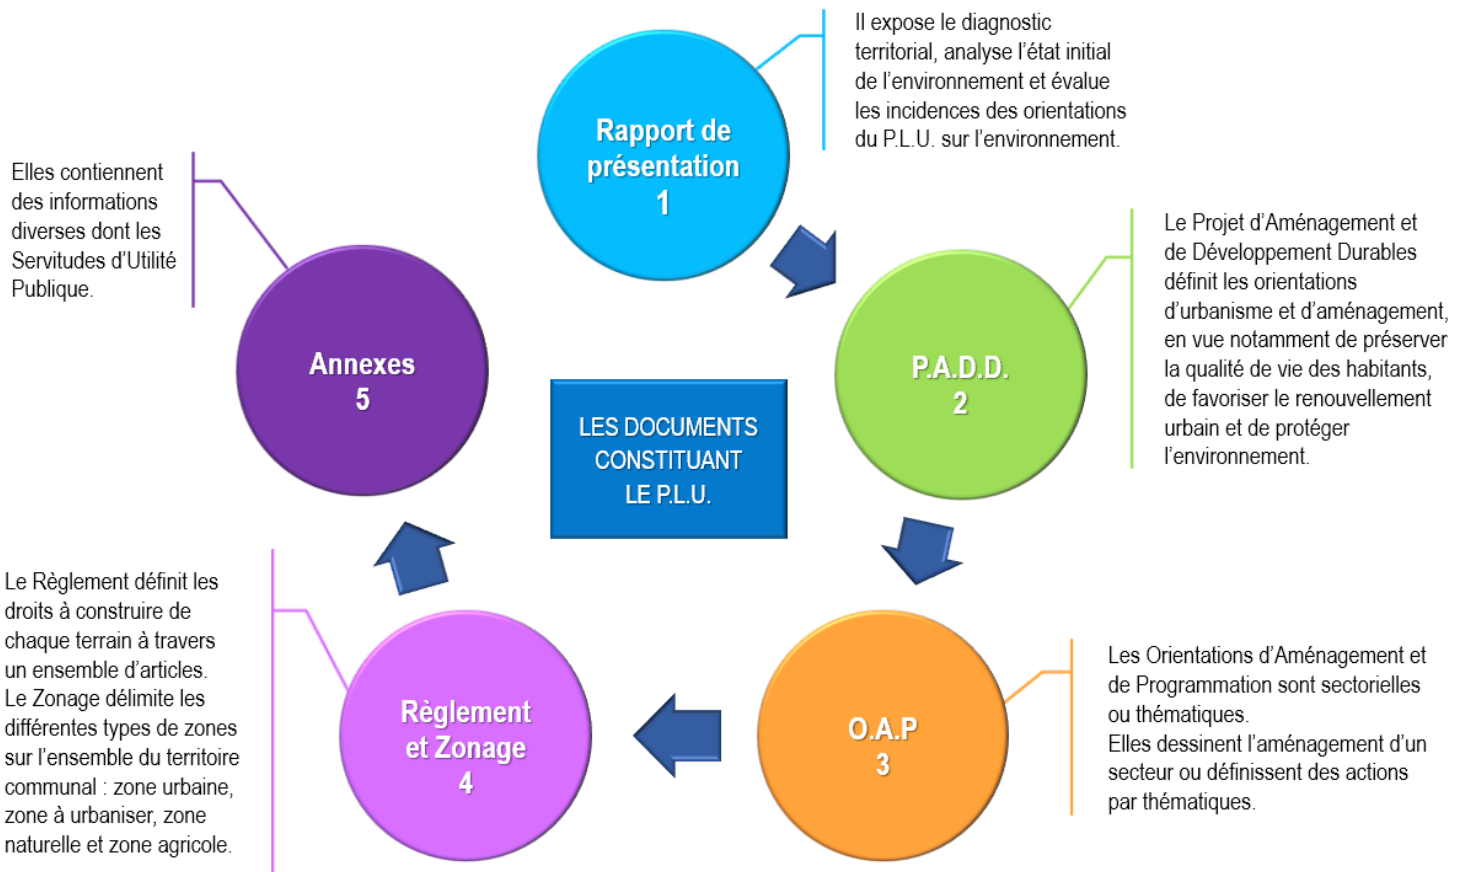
Rapport de présentation
1

Il expose le diagnostic territorial, analyse l'état initial de l'environnement et évalue les incidences des orientations du P.L.U. sur l'environnement.

Elles contiennent des informations diverses dont les Servitudes d'Utilité Publique.

Annexes
5

LES DOCUMENTS CONSTITUANT LE P.L.U.

P.A.D.D.
2

Le Projet d'Aménagement et de Développement Durables définit les orientations d'urbanisme et d'aménagement, en vue notamment de préserver la qualité de vie des habitants, de favoriser le renouvellement urbain et de protéger l'environnement.

Le Règlement définit les droits à construire de chaque terrain à travers un ensemble d'articles.
Le Zonage délimite les différentes types de zones sur l'ensemble du territoire communal : zone urbaine, zone à urbaniser, zone naturelle et zone agricole.

Règlement et Zonage
4

O.A.P
3

Les Orientations d'Aménagement et de Programmation sont sectorielles ou thématiques.
Elles dessinent l'aménagement d'un secteur ou définissent des actions par thématiques.